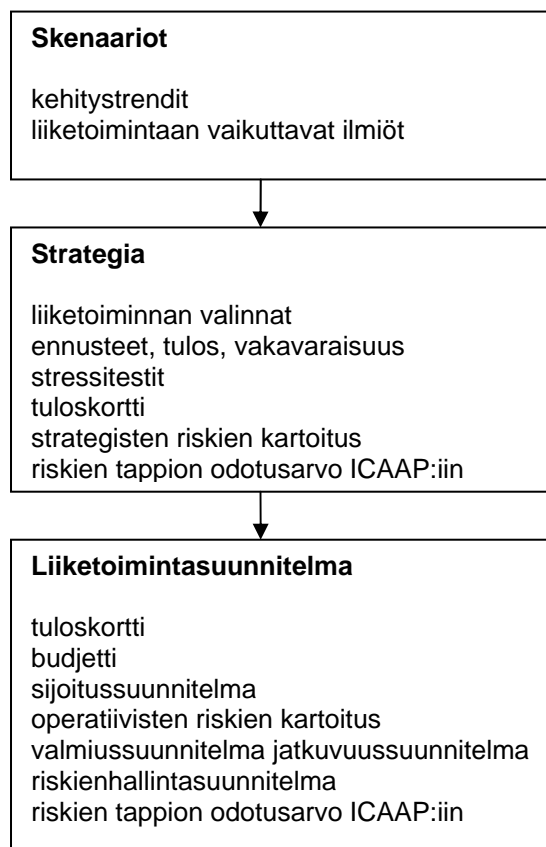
**Skenaariot**

kehitystrendit
liiketoimintaan vaikuttavat ilmiöt

**Strategia**

liiketoiminnan valinnat
ennusteet, tulos, vakavaraisuus
stressitestit
tuloskortti
strategisten riskien kartoitus
riskien tappion odotusarvo ICAAP:iin

**Liiketoimintasuunnitelma**

tuloskortti
budjetti
sijoitussuunnitelma
operatiivisten riskien kartoitus
valmiussuunnitelma jatkuvuussuunnitelma
riskienhallintasuunnitelma
riskien tappion odotusarvo ICAAP:iin